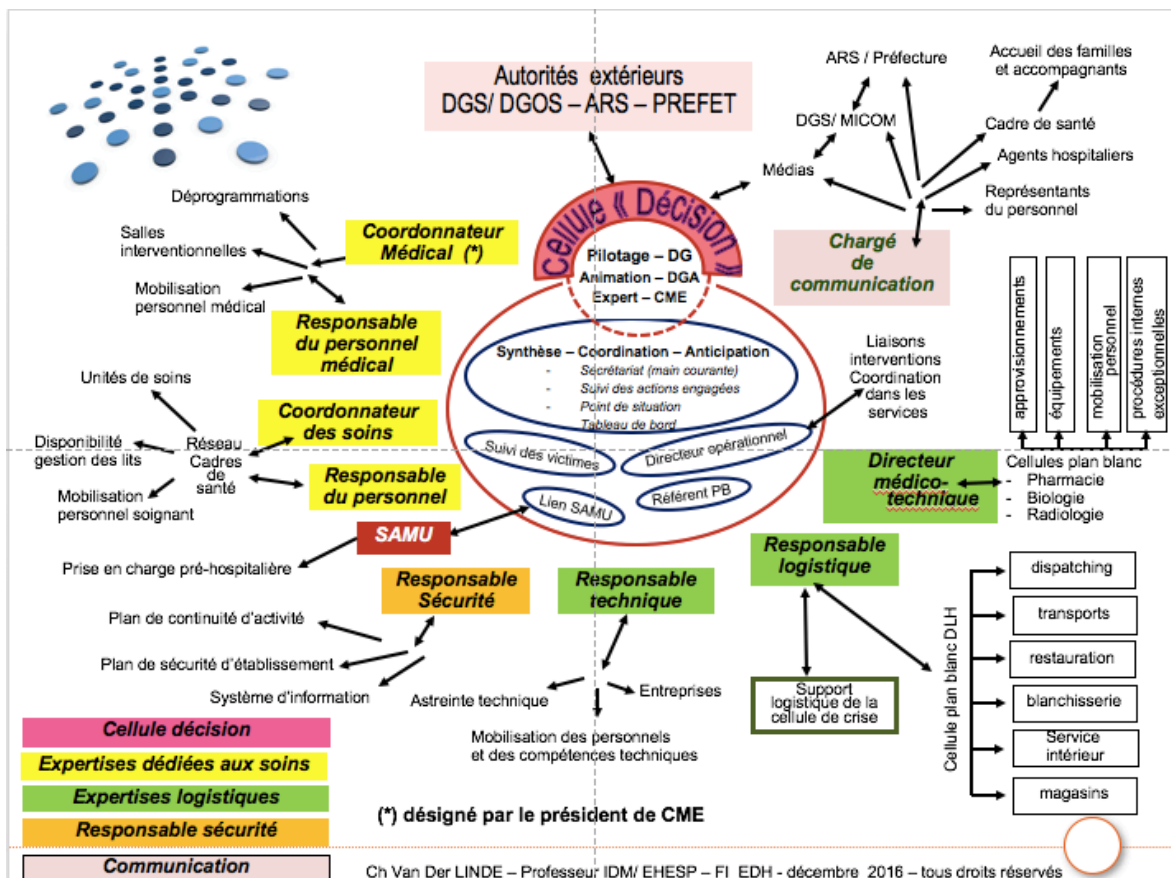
Autorités extérieurs
DGS/ DGOS – ARS – PREFET

ARS / Préfecture

Accueil des familles et accompagnants

DGS/ MICOM

Cadre de santé

Médias

Agents hospitaliers

Représentants du personnel

Chargé de communication

Cellule « Décision »

Pilotage – DG
Animation – DGA
Expert – CME

Déprogrammations

Salles interventionnelles

Mobilisation personnel médical

Coordonnateur Médical (*)

Responsable du personnel médical

Synthèse – Coordination – Anticipation
- Secrétariat (main courante)
- Suivi des actions engagées
- Point de situation
- Tableau de bord

Liaisons interventions Coordination dans les services

approvisionnements

équipements

mobilisation personnel

procédures internes exceptionnelles

Unités de soins

Coordonnateur des soins

Disponibilité gestion des lits

Réseau Cadres de santé

Mobilisation personnel soignant

Responsable du personnel

Suivi des victimes

Directeur opérationnel

Lien SAMU

Référent PB

Directeur médico-technique

Cellules plan blanc
- Pharmacie
- Biologie
- Radiologie

SAMU

Prise en charge pré-hospitalière

Responsable Sécurité

Responsable technique

Responsable logistique

Plan de continuité d'activité

Plan de sécurité d'établissement

Système d'information

Astreinte technique

Entreprises

Mobilisation des personnels et des compétences techniques

Support logistique de la cellule de crise

Cellule plan blanc DLH

dispatching

transports

restauration

blanchisserie

Service intérieur

magasins

Cellule décision

Expertises dédiées aux soins

Expertises logistiques

Responsable sécurité

Communication

(*) désigné par le président de CME

Ch Van Der LINDE – Professeur IDM/ EHESP – FI EDH - décembre 2016 – tous droits réservés